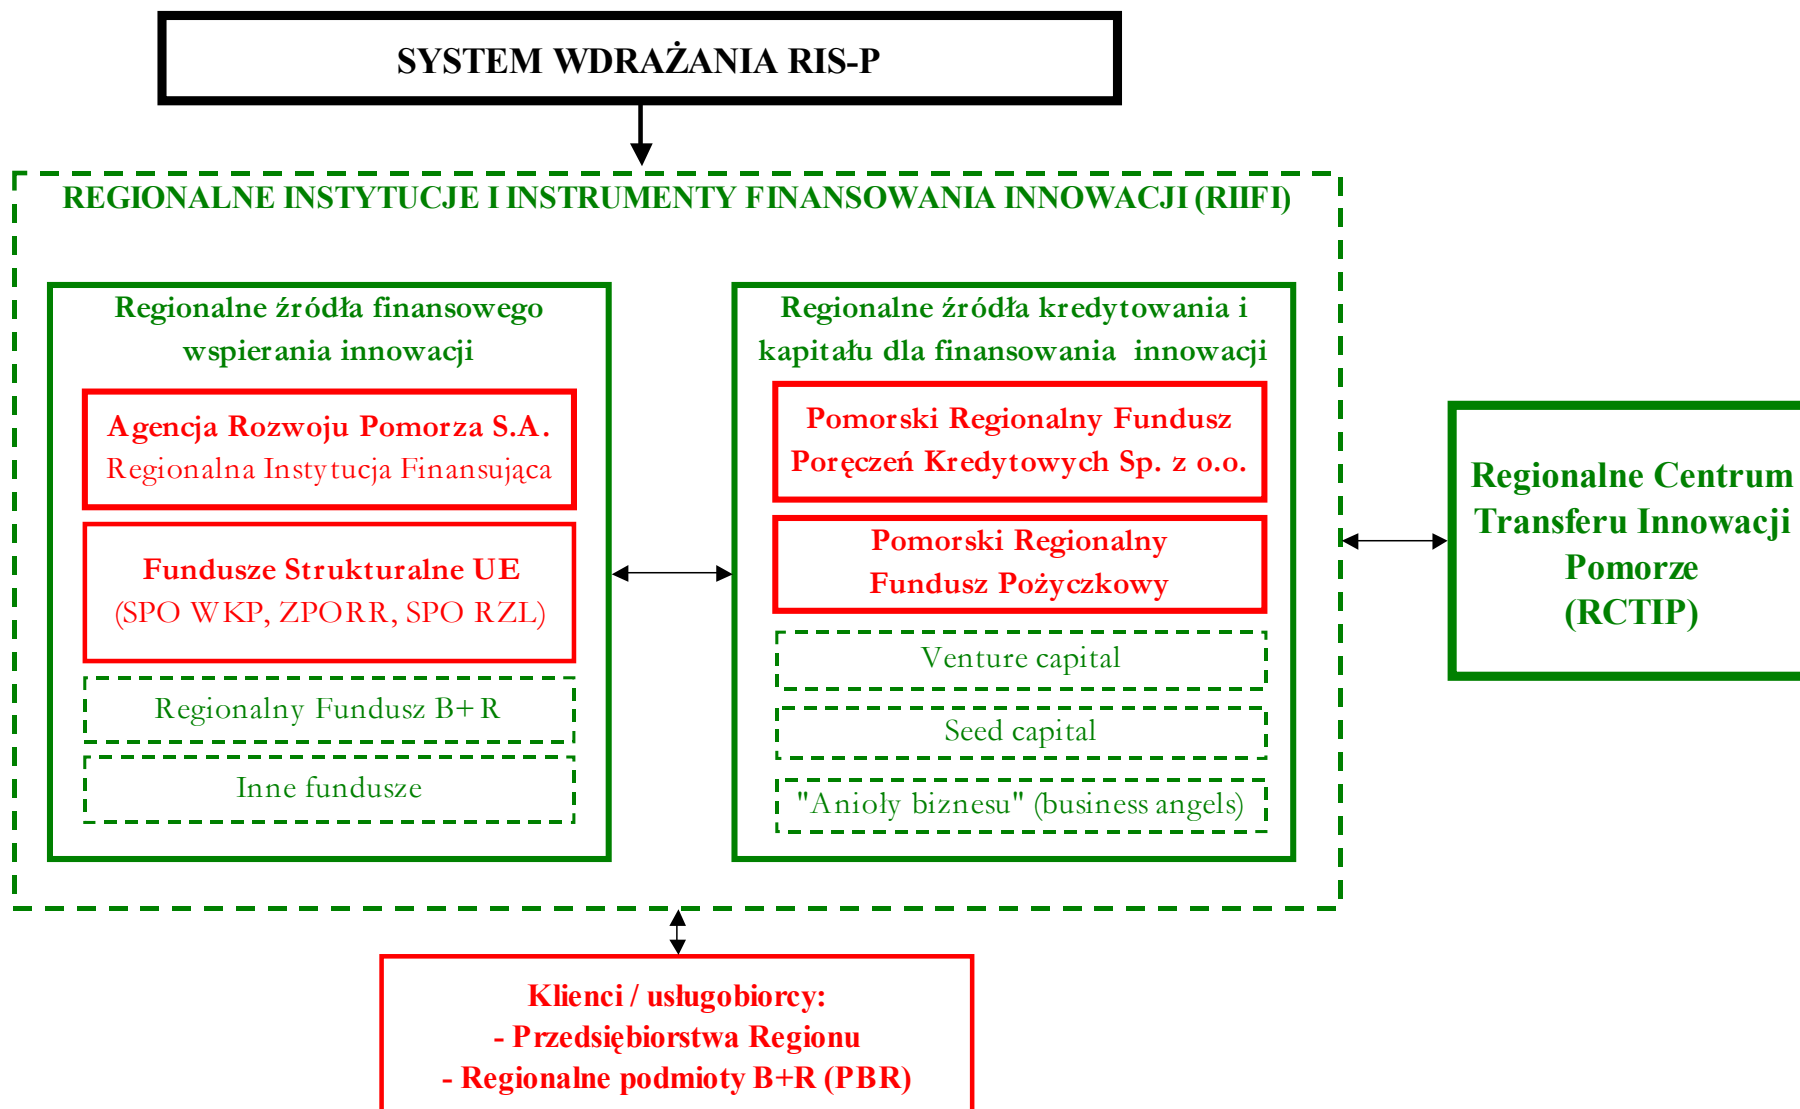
SYSTEM WDRAŻANIA RIS-P

REGIONALNE INSTYTUCJE I INSTRUMENTY FINANSOWANIA INNOWACJI (RIIFI)

Regionalne źródła finansowego wspierania innowacji

Agencja Rozwoju Pomorza S.A.
Regionalna Instytucja Finansująca

Fundusze Strukturalne UE
(SPO WKP, ZPORR, SPO RZL)

Regionalny Fundusz B+R

Inne fundusze

Regionalne źródła kredytowania i kapitału dla finansowania innowacji

Pomorski Regionalny Fundusz Poręczeń Kredytowych Sp. z o.o.

Pomorski Regionalny Fundusz Pożyczkowy

Venture capital

Seed capital

"Anioły biznesu" (business angels)

Regionalne Centrum Transferu Innowacji Pomorze (RCTIP)

Klienci / usługobiorcy:
- Przedsiębiorstwa Regionu
- Regionalne podmioty B+R (PBR)